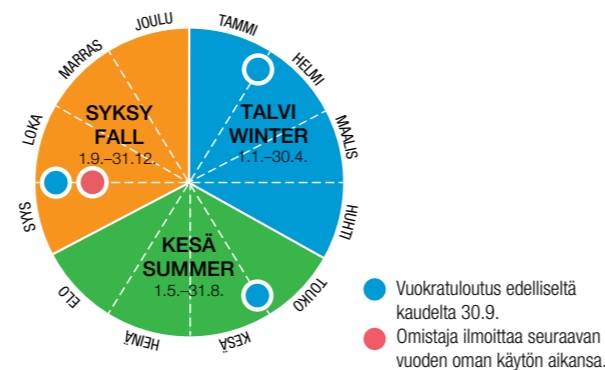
JOULU
TAMMI
MARRAS
HELMI
SYKSY
FALL
1.9.–31.12.
TALVI
WINTER
1.1.–30.4.
LOKA
MAALIS
SYYS
HUHTI
KESÄ
SUMMER
1.5.–31.8.
ELO
TOUKO
HEINÄ
KESÄ

Vuokratuloutus edelliseltä kaudelta 30.9.

Omistaja ilmoittaa seuraavan vuoden oman käytön aikansa.